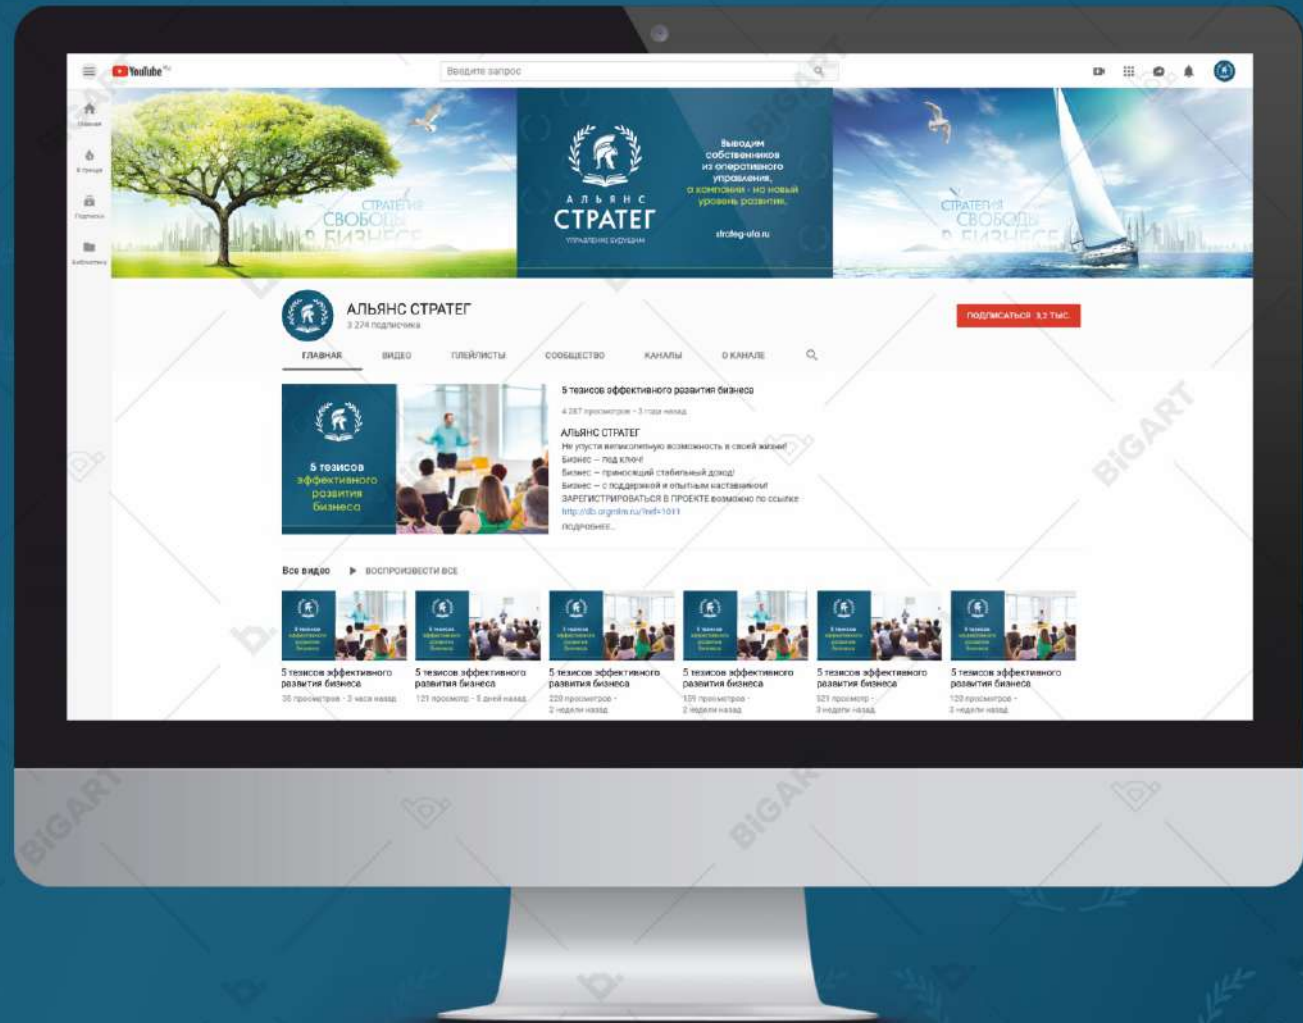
YouTube RU

Введите запрос

Главная
В тренде
Подписки
Библиотека

СТРАТЕГИЯ
СВОБОДЫ
В БИЗНЕСЕ

АЛЬЯНС
СТРАТЕГ
УПРАВЛЕНИЕ БУДУЩИМ

Выводим собственников из оперативного управления, а компании - на новый уровень развития.

strateg-ufa.ru

СТРАТЕГИЯ
СВОБОДЫ
В БИЗНЕСЕ

АЛЬЯНС СТРАТЕГ
3 274 подписчика

ПОДПИСАТЬСЯ 3,2 ТЫС.

ГЛАВНАЯ ВИДЕО ПЛЕЙЛИСТЫ СООБЩЕСТВО КАНАЛЫ О КАНАЛЕ

5 тезисов эффективного развития бизнеса

5 тезисов эффективного развития бизнеса
4 287 просмотров • 3 года назад

АЛЬЯНС СТРАТЕГ
Не упусти великолепную возможность в своей жизни!
Бизнес – под ключ!
Бизнес – приносящий стабильный доход!
Бизнес – с поддержкой и опытным наставником!
ЗАРЕГИСТРИРОВАТЬСЯ В ПРОЕКТЕ возможно по ссылке
http://db.orgmlm.ru/?ref=1011
ПОДРОБНЕЕ

Все видео ▶ ВОСПРОИЗВЕСТИ ВСЕ

5 тезисов эффективного развития бизнеса
35 просмотров • 2 часа назад

5 тезисов эффективного развития бизнеса
121 просмотр • 5 дней назад

5 тезисов эффективного развития бизнеса
220 просмотров • 2 недели назад

5 тезисов эффективного развития бизнеса
159 просмотров • 2 недели назад

5 тезисов эффективного развития бизнеса
521 просмотр • 3 недели назад

5 тезисов эффективного развития бизнеса
120 просмотров • 3 недели назад

BIGART